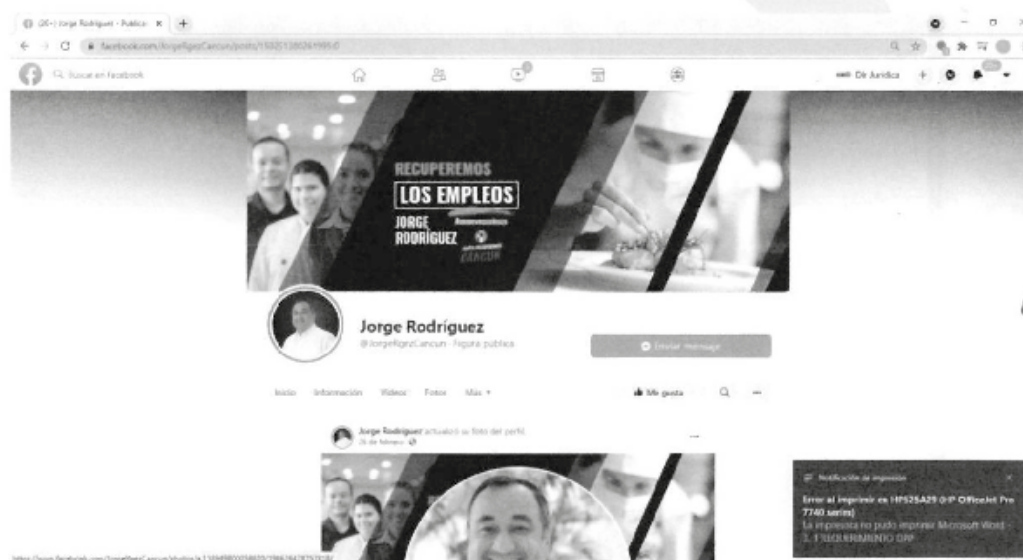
(26+) Jorge Rodríguez - Publica ×
facebook.com/JorgeRgzCancun/posts/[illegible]
Buscar en Facebook
Dir Juridica
RECUPEREMOS
LOS EMPLEOS
JORGE RODRÍGUEZ
CANCÚN
Jorge Rodríguez
@JorgeRgzCancun · Figura pública
Enviar mensaje
Inicio Información Videos Fotos Más
Me gusta
Jorge Rodríguez actualizó su foto del perfil.
26 de febrero
Notificación de impresión
Error al imprimir en HP525A29 (HP OfficeJet Pro 7740 series)
La impresora no pudo imprimir Microsoft Word - 3. 1 REQUERIMIENTO DRP
https://www.facebook.com/JorgeRgzCancun/photos/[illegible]